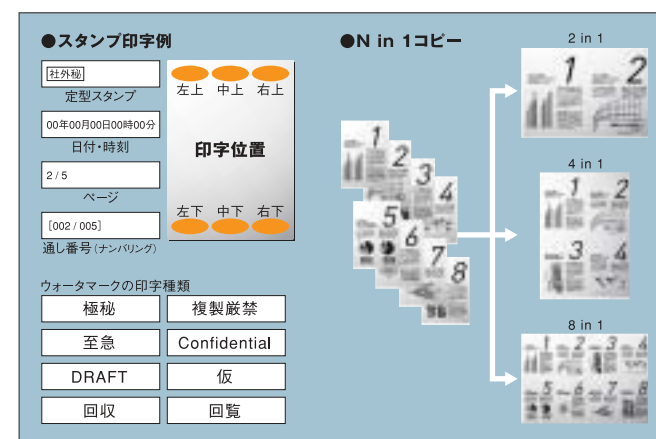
●スタンプ印字例

社外秘

定型スタンプ

00年00月00日00時00分

日付・時刻

2 / 5

ページ

[002 / 005]

通し番号（ナンバリング）

左上 中上 右上

印字位置

左下 中下 右下

ウォータマークの印字種類

| 極秘 | 複製厳禁 |
|---|---|
| 至急 | Confidential |
| DRAFT | 仮 |
| 回収 | 回覧 |

●N in 1コピー

1 2 3 4 5 6 7 8

2 in 1

1 2

4 in 1

1 2 3 4

8 in 1

1 2 3 4 5 6 7 8